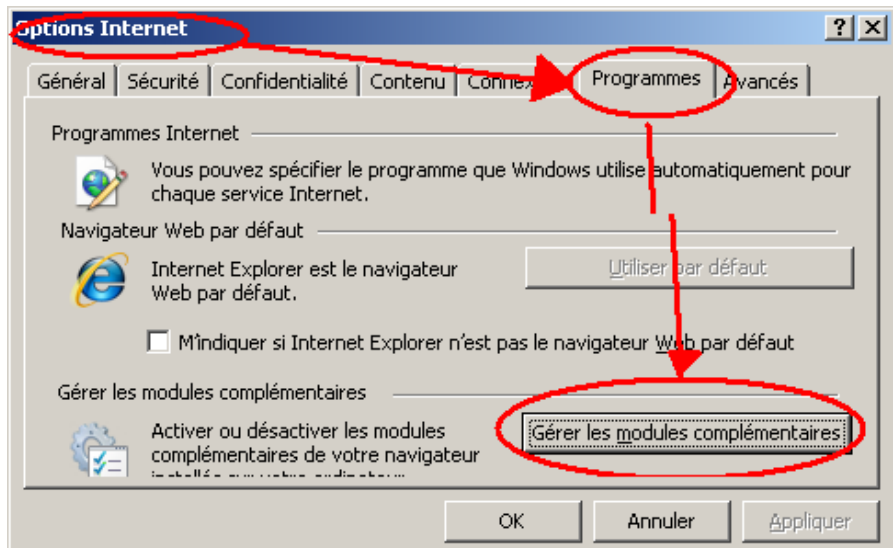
Options Internet

?
X

Général | Sécurité | Confidentialité | Contenu | Connex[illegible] | Programmes | Avancés

Programmes Internet

Vous pouvez spécifier le programme que Windows utilise automatiquement pour chaque service Internet.

Navigateur Web par défaut

Internet Explorer est le navigateur Web par défaut.

Utiliser par défaut

M'indiquer si Internet Explorer n'est pas le navigateur Web par défaut

Gérer les modules complémentaires

Activer ou désactiver les modules complémentaires de votre navigateur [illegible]

Gérer les modules complémentaires

OK
Annuler
Appliquer